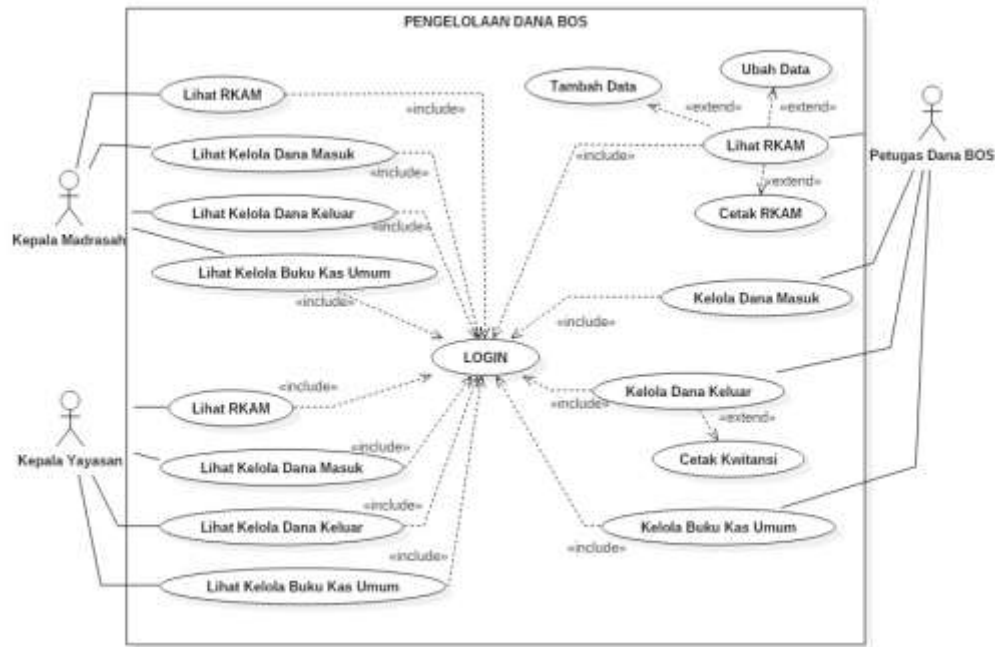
PENGELOLAAN DANA BOS

Lihat RKAM
«include»
Lihat Kelola Dana Masuk
«include»
Lihat Kelola Dana Keluar
«include»
Lihat Kelola Buku Kas Umum
«include»
Kepala Madrasah

Tambah Data
Ubah Data
«extend»
«extend»
«include»
Lihat RKAM
«extend»
Cetak RKAM
Petugas Dana BOS

Kelola Dana Masuk
«include»
LOGIN

«include»
Lihat RKAM
Kepala Yayasan
«include»
Lihat Kelola Dana Masuk
«include»
Lihat Kelola Dana Keluar
«include»
Lihat Kelola Buku Kas Umum

Kelola Dana Keluar
«include»
«extend»
Cetak Kwitansi
Kelola Buku Kas Umum
«include»